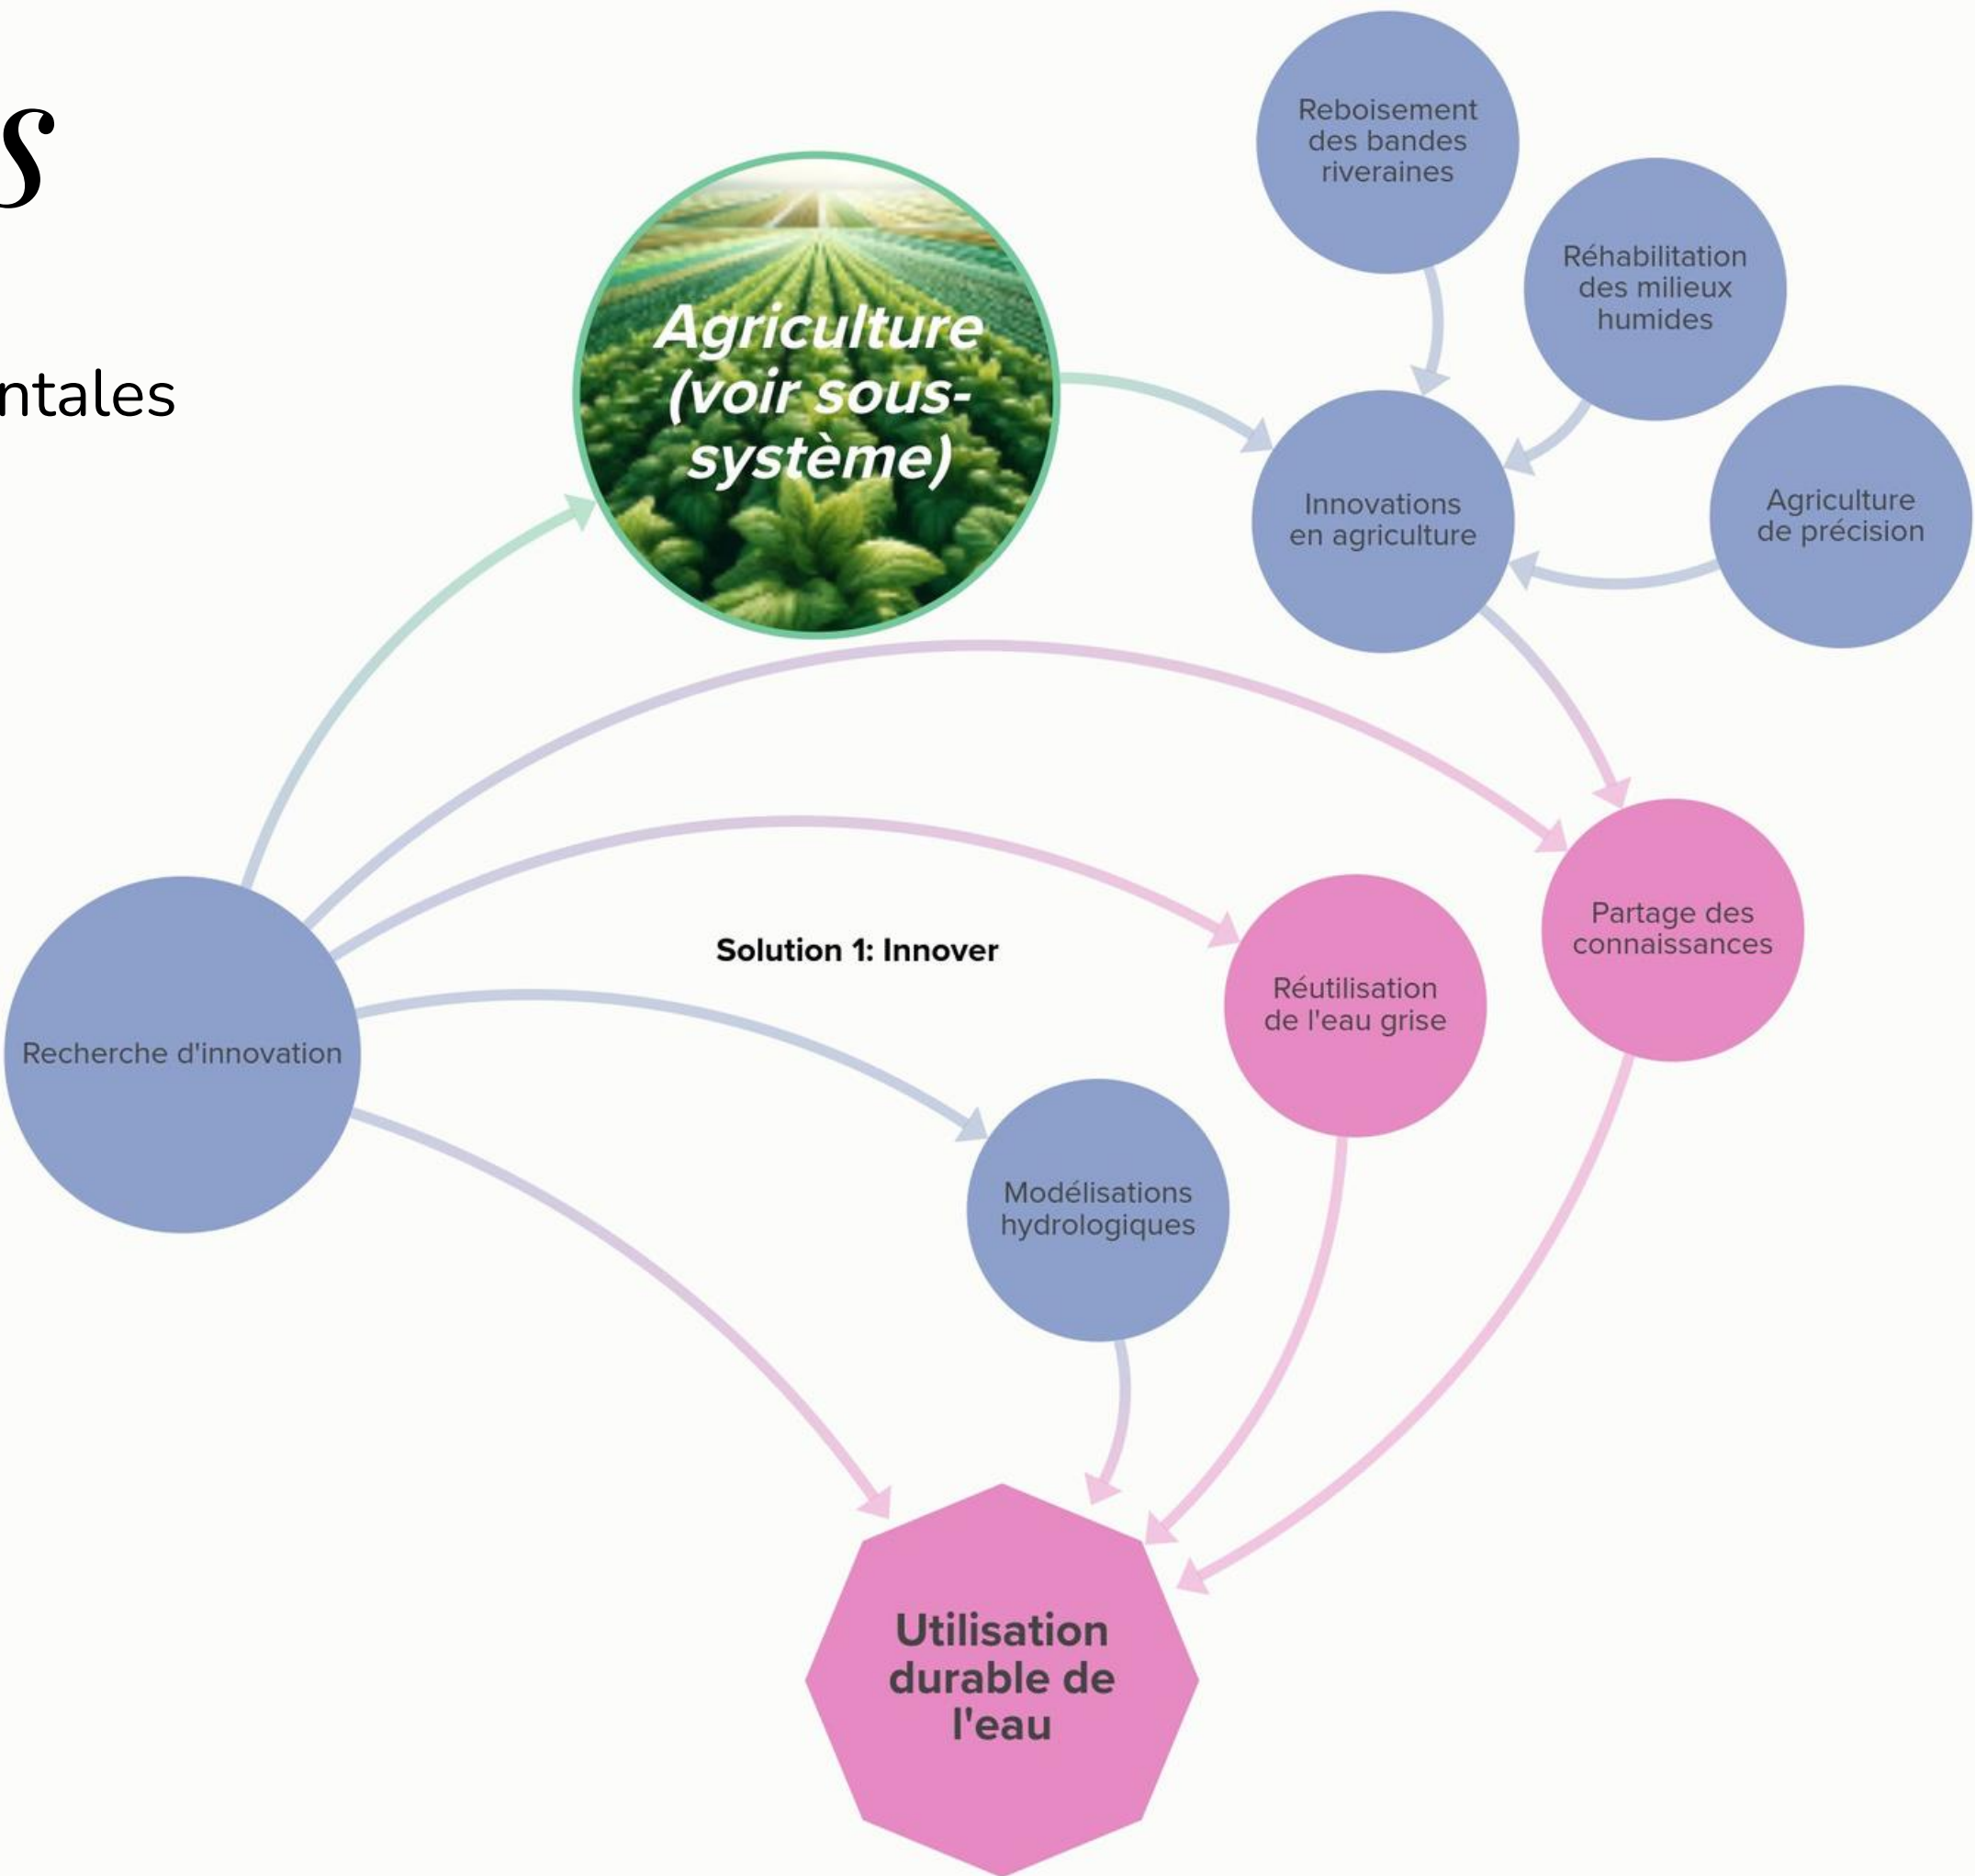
s

ntales

Reboisement des bandes riveraines

Agriculture (voir sous-système)

Réhabilitation des milieux humides

Innovations en agriculture

Agriculture de précision

Partage des connaissances

Solution 1: Innover

Réutilisation de l'eau grise

Recherche d'innovation

Modélisations hydrologiques

Utilisation durable de l'eau